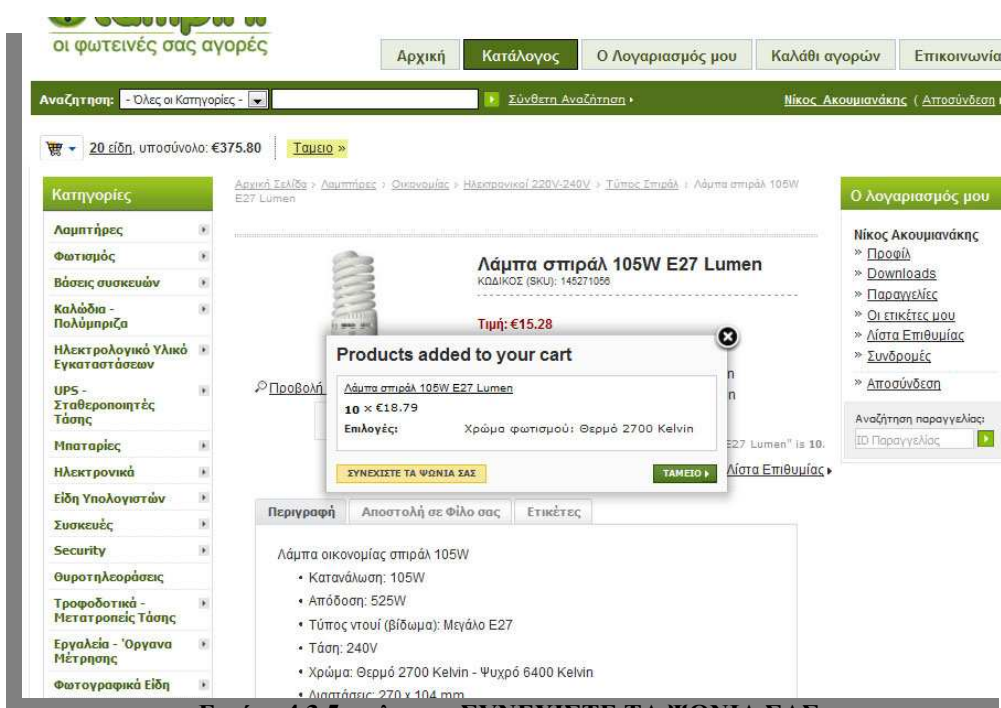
οι φωτεινές σας αγορές

Αρχική | Κατάλογος | Ο Λογαριασμός μου | Καλάθι αγορών | Επικοινωνία

Αναζήτηση: - Όλες οι Κατηγορίες - | Σύνθετη Αναζήτηση › | Νίκος Ακουμιανάκης ( Αποσύνδεση

20 είδη, υποσύνολο: €375.80 | Ταμείο »

Κατηγορίες
Λαμπτήρες
Φωτισμός
Βάσεις συσκευών
Καλώδια - Πολύμπριζα
Ηλεκτρολογικό Υλικό Εγκαταστάσεων
UPS - Σταθεροποιητές Τάσης
Μπαταρίες
Ηλεκτρονικά
Είδη Υπολογιστών
Συσκευές
Security
Θυροτηλεοράσεις
Τροφοδοτικά - Μετατροπείς Τάσης
Εργαλεία - Όργανα Μέτρησης
Φωτογραφικά Είδη

Αρχική Σελίδα › Λαμπτήρες › Οικονομίας › Ηλεκτρονικοί 220V-240V › Τύπος Σπιράλ › Λάμπα σπιράλ 105W E27 Lumen

Λάμπα σπιράλ 105W E27 Lumen
ΚΩΔΙΚΟΣ (SKU): 145271056

Τιμή: €15.28

Products added to your cart
Λάμπα σπιράλ 105W E27 Lumen
10 × €18.79
Επιλογές: Χρώμα φωτισμού: Θερμό 2700 Kelvin
ΣΥΝΕΧΙΣΤΕ ΤΑ ΨΩΝΙΑ ΣΑΣ
ΤΑΜΕΙΟ ›

Προβολή
n
n
E27 Lumen" is 10.
Λίστα Επιθυμίας ›

Περιγραφή | Αποστολή σε Φίλο σας | Ετικέτες

Λάμπα οικονομίας σπιράλ 105W
• Κατανάλωση: 105W
• Απόδοση: 525W
• Τύπος ντουί (βίδωμα): Μεγάλο E27
• Τάση: 240V
• Χρώμα: Θερμό 2700 Kelvin - Ψυχρό 6400 Kelvin
• Διαστάσεις: 270 x 104 mm

Ο λογαριασμός μου
Νίκος Ακουμιανάκης
» Προφίλ
» Downloads
» Παραγγελίες
» Οι ετικέτες μου
» Λίστα Επιθυμίας
» Συνδρομές
» Αποσύνδεση
Αναζήτηση παραγγελίας:
ID Παραγγελίας

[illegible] ΣΥΝΕΧΙΣΤΕ ΤΑ ΨΩΝΙΑ ΣΑΣ